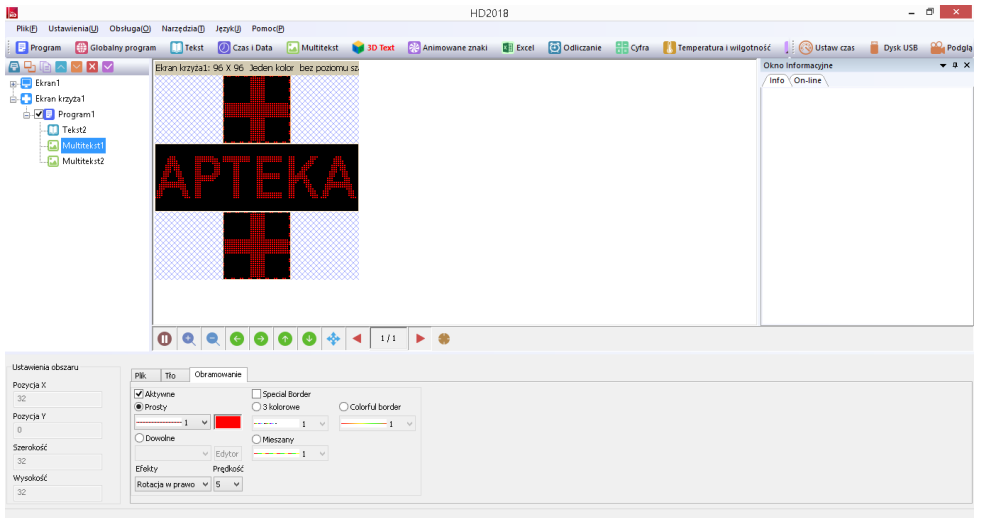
HD2018

Plik(F) Ustawienia(U) Obsługa(O) Narzędzia(T) Język(J) Pomoc(P)

Program Globalny program Tekst Czas i Data Multitekst 3D Text Animowane znaki Excel Odliczanie Cyfra Temperatura i wilgotność Ustaw czas Dysk USB Podglą

Ekran1
Ekran krzyża1
Program1
Tekst2
Multitekst1
Multitekst2

Ekran krzyża1: 96 X 96 Jeden kolor bez poziomu sz

APTEKA

1/1

Okno Informacyjne
Info On-line

Ustawienia obszaru
Pozycja X
32
Pozycja Y
0
Szerokość
32
Wysokość
32

Plik Tło Obramowanie
Aktywne
Prosty
1
Dowolne
Edytor
Efekty
Rotacja w prawo
Prędkość
5
Special Border
3 kolorowe
1
Mieszany
1
Colorful border
1